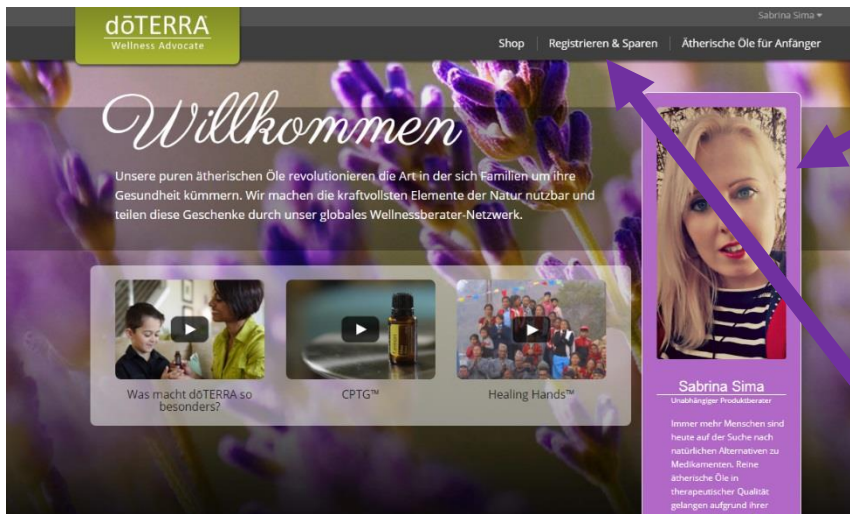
dōTERRA
Wellness Advocate

Sabrina Sima ▾

Shop | Registrieren & Sparen | Ätherische Öle für Anfänger

Willkommen

Unsere puren ätherischen Öle revolutionieren die Art in der sich Familien um ihre Gesundheit kümmern. Wir machen die kraftvollsten Elemente der Natur nutzbar und teilen diese Geschenke durch unser globales Wellnessberater-Netzwerk.

Was macht dōTERRA so besonders?

CPTG™

Healing Hands™

Sabrina Sima
Unabhängiger Produktberater

Immer mehr Menschen sind heute auf der Suche nach natürlichen Alternativen zu Medikamenten. Reine ätherische Öle in therapeutischer Qualität gelangen aufgrund ihrer